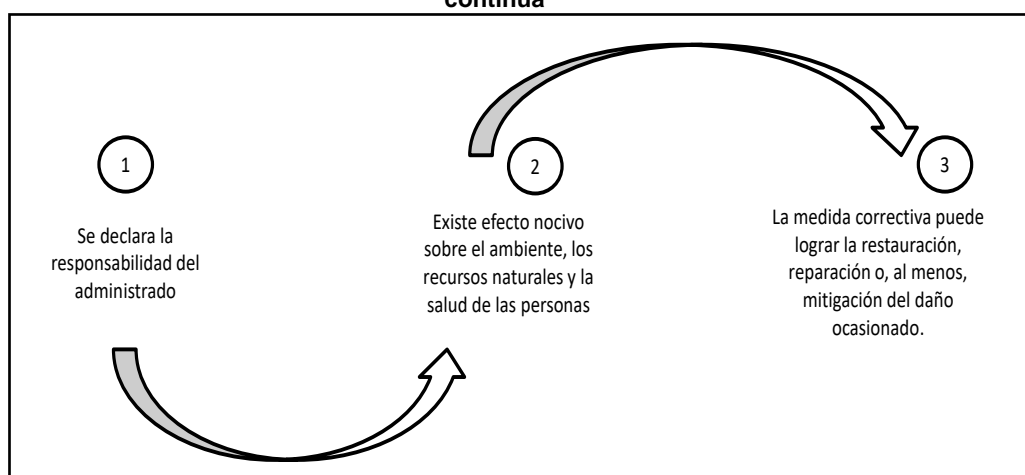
continúa

1

Se declara la responsabilidad del administrado

2

Existe efecto nocivo sobre el ambiente, los recursos naturales y la salud de las personas

3

La medida correctiva puede lograr la restauración, reparación o, al menos, mitigación del daño ocasionado.